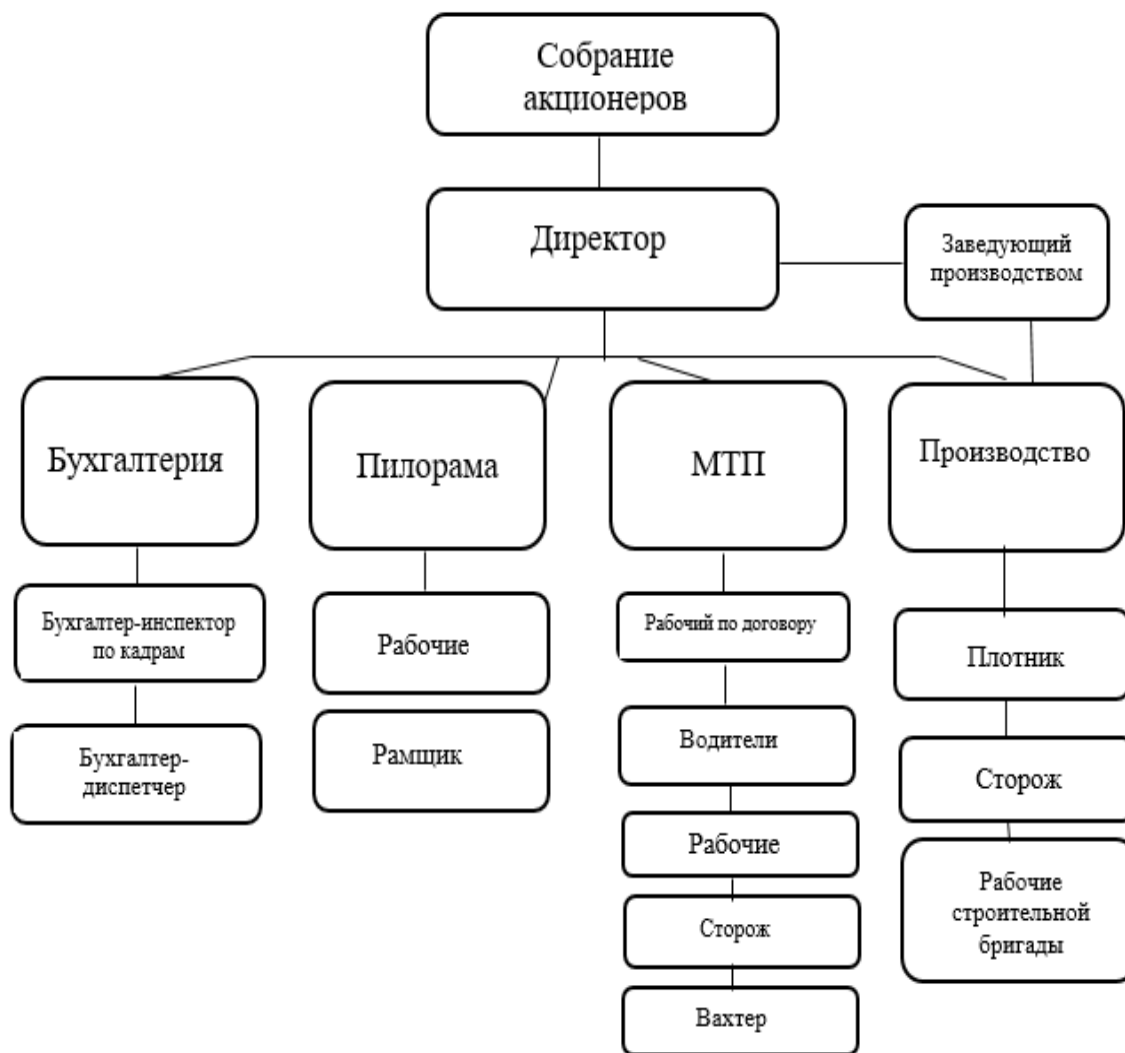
Собрание акционеров

Директор

Заведующий производством

Бухгалтерия

Пилорама

МТП

Производство

Бухгалтер-инспектор по кадрам

Бухгалтер-диспетчер

Рабочие

Рамщик

Рабочий по договору

Водители

Рабочие

Сторож

Вахтер

Плотник

Сторож

Рабочие строительной бригады